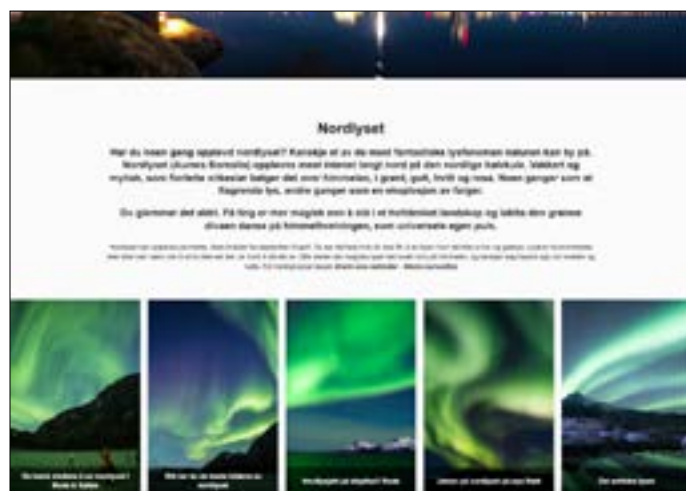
Nordlyset

Har du noen gang opplevd nordlyset? Kanskje et av de mest fantastiske lysfenomen naturen kan by på. Nordlyset (Aurora Borealis) oppleves mest intenst langt nord på den nordlige halvkule. Vakkert og mytisk, som fortelle virkeslar bølger det over himmelen, i grønt, gult, hvitt og rosa. Noen ganger som et flagrende lys, andre ganger som en eksplosjon av farger.

Du glemmer det aldri. Få ting er mer magisk enn å stå i et hvitkledd landskap og iaktta den grønne divaen danse på himmelforestillingen, som universets egen puls.

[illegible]

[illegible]

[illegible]

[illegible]

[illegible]

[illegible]